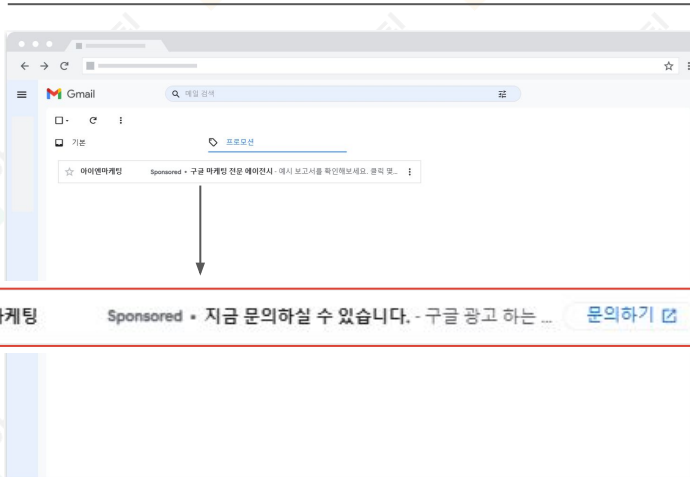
Gmail

메일 검색

기본

프로모션

아이엠마케팅 Sponsored • 구글 마케팅 전문 에이전시 - 예시 보고서를 확인해보세요. 클릭 몇...

마케팅 Sponsored • 지금 문의하실 수 있습니다. - 구글 광고 하는 ...

문의하기